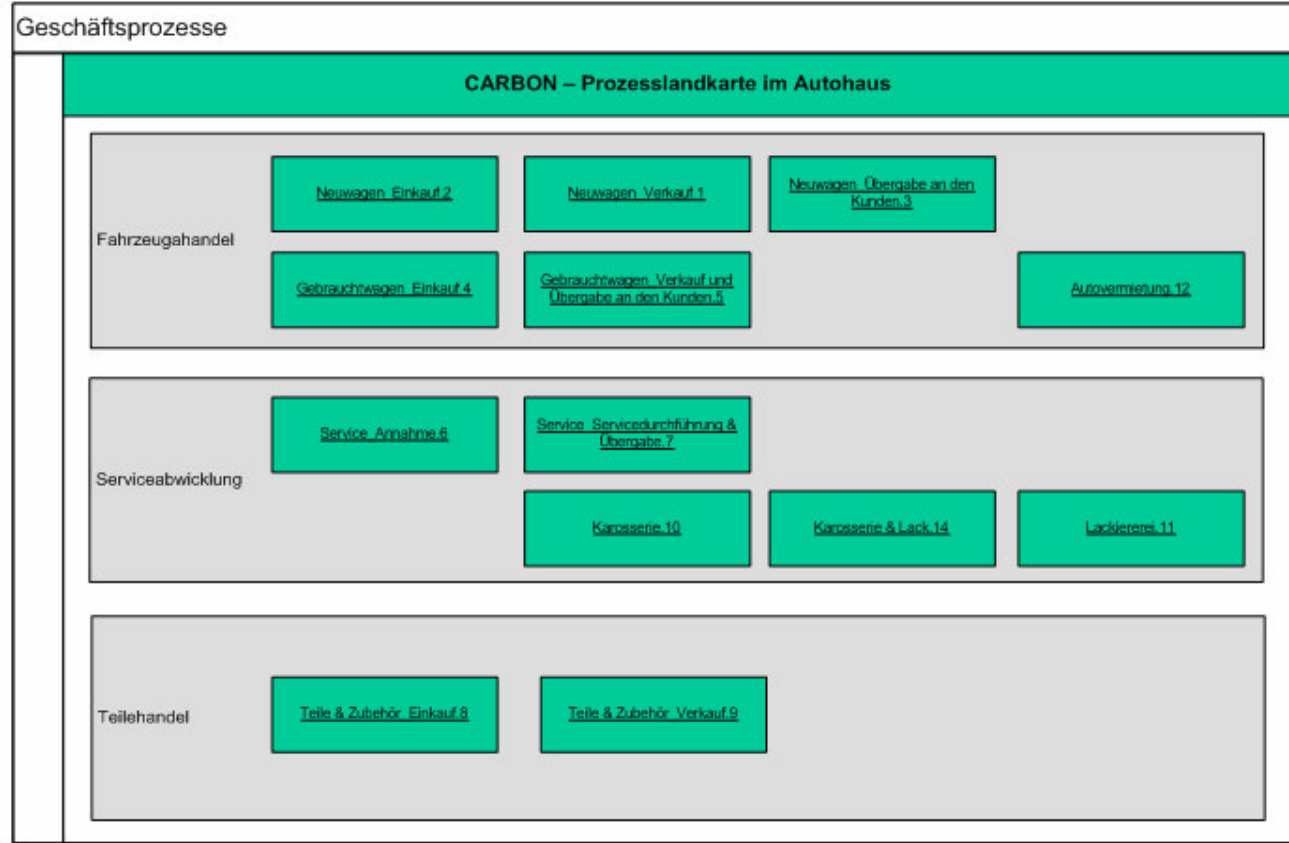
Geschäftsprozesse

CARBON – Prozesslandkarte im Autohaus

Fahrzeugahandel

Neuwagen_Einkauf.2

Neuwagen_Verkauf.1

Neuwagen_Übergabe an den Kunden.3

Gebrauchtwagen_Einkauf.4

Gebrauchtwagen_Verkauf und Übergabe an den Kunden.5

Autovermietung.12

Serviceabwicklung

Service_Annahme.6

Service_Servicedurchführung & Übergabe.7

Karosserie.10

Karosserie & Lack.14

Lackiererei.11

Teilehandel

Teile & Zubehör_Einkauf.8

Teile & Zubehör_Verkauf.9